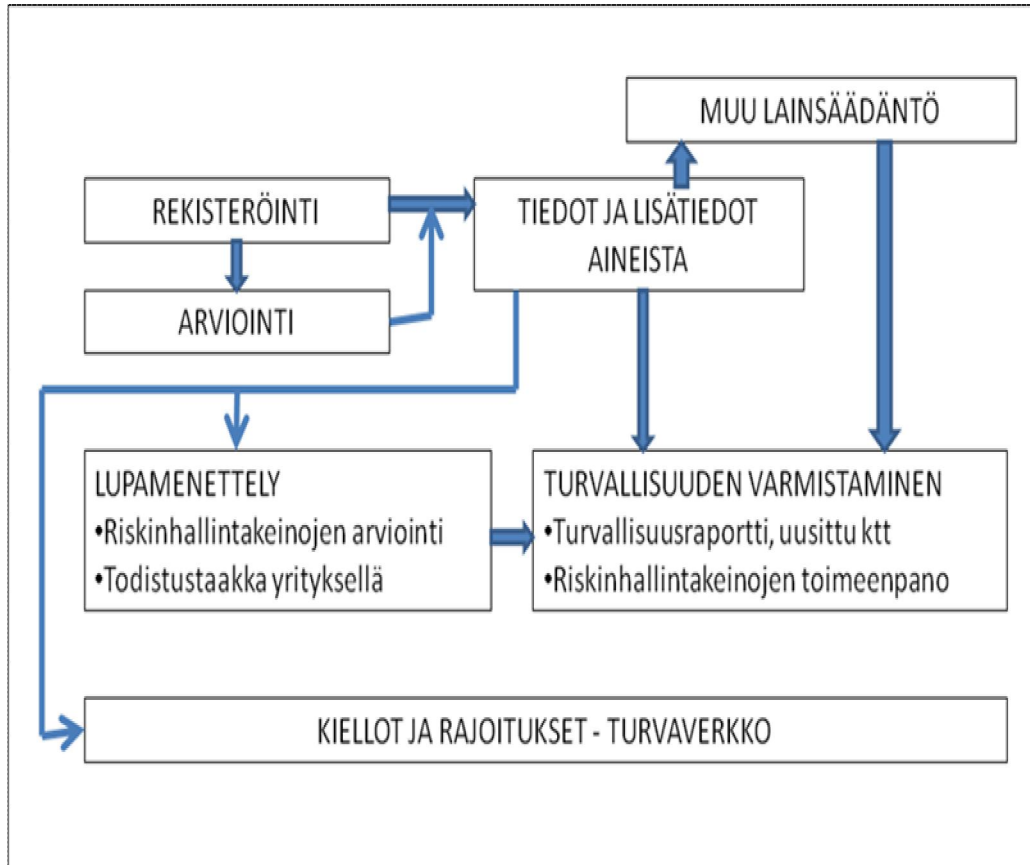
MUU LAINSÄÄDÄNTÖ

REKISTERÖINTI

TIEDOT JA LISÄTIEDOT AINEISTA

ARVIOINTI

LUPAMENETTELY
•Riskinhallintakeinojen arviointi
•Todistustaakka yrityksellä

TURVALLISUUDEN VARMISTAMINEN
•Turvallisuusraportti, uusittu ktt
•Riskinhallintakeinojen toimeenpano

KIELLOT JA RAJOITUKSET - TURVAVERKKO